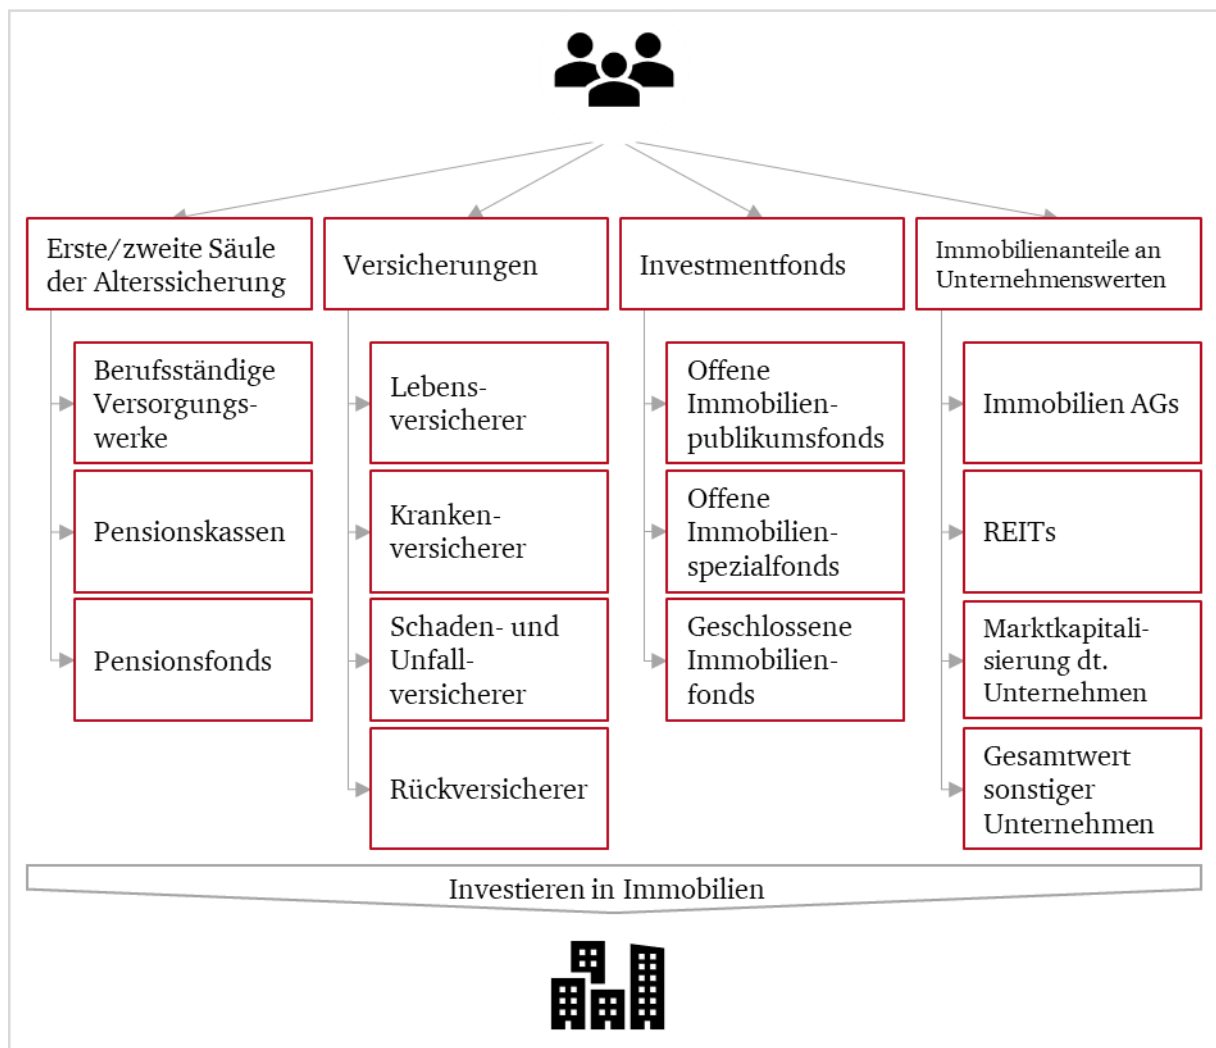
Erste/zweite Säule der Alterssicherung

Berufsständige Versorgungswerke

Pensionskassen

Pensionsfonds

Versicherungen

Lebensversicherer

Krankenversicherer

Schaden- und Unfallversicherer

Rückversicherer

Investmentfonds

Offene Immobilienpublikumsfonds

Offene Immobilienspezialfonds

Geschlossene Immobilienfonds

Immobilienanteile an Unternehmenswerten

Immobilien AGs

REITs

Marktkapitalisierung dt. Unternehmen

Gesamtwert sonstiger Unternehmen

Investieren in Immobilien